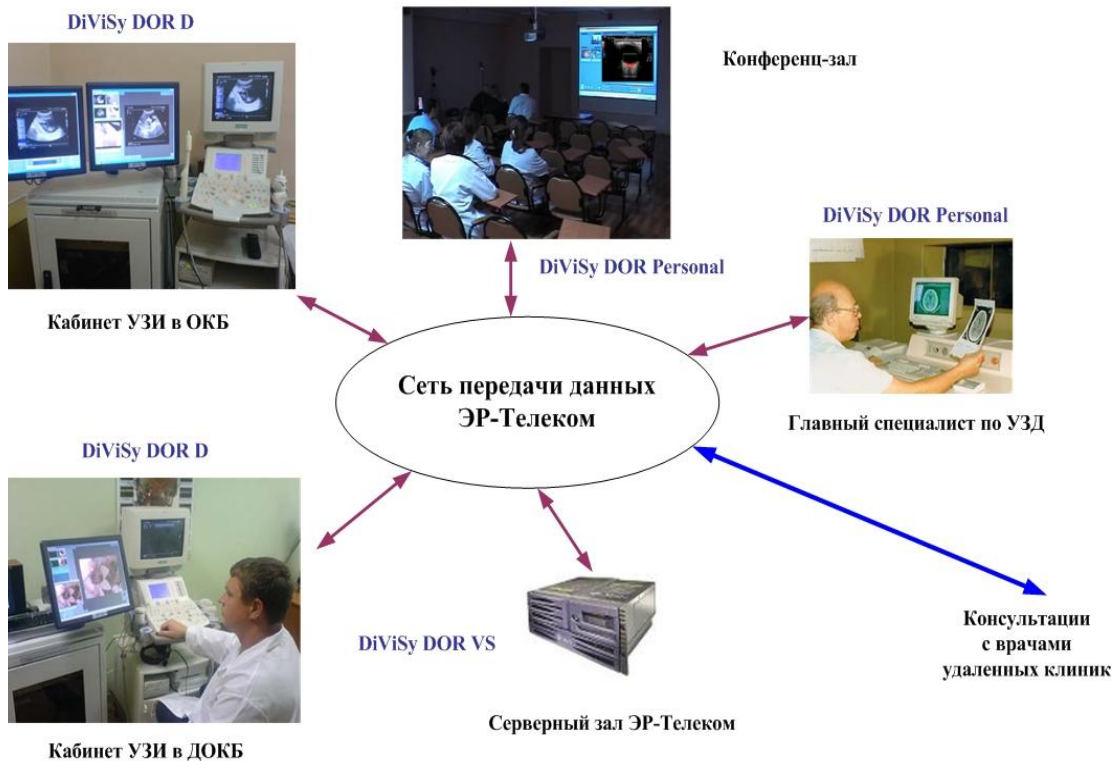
DiViSy DOR D

Конференц-зал

DiViSy DOR Personal

DiViSy DOR Personal

Кабинет УЗИ в ОКБ

Сеть передачи данных ЭР-Телеком

Главный специалист по УЗД

DiViSy DOR D

DiViSy DOR VS

Консультации с врачами удаленных клиник

Серверный зал ЭР-Телеком

Кабинет УЗИ в ДОКБ